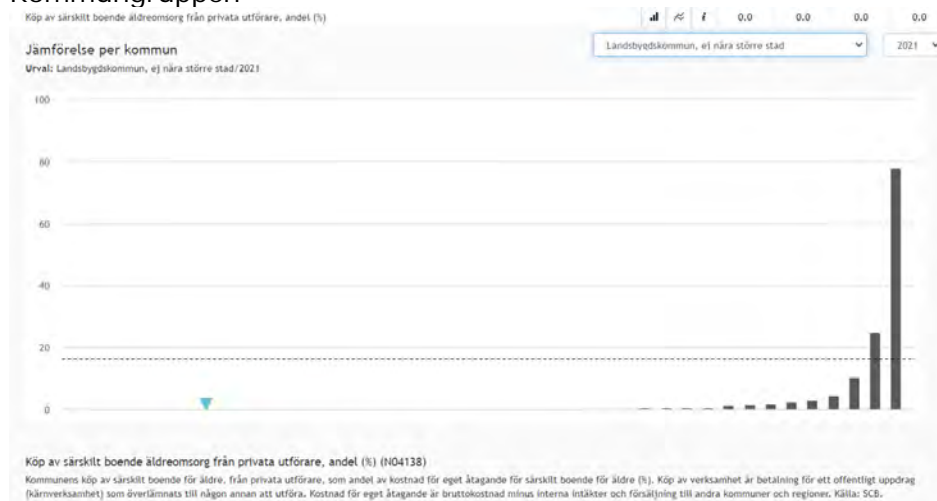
kommungruppen

Köp av särskilt boende äldreomsorg från privata utförare, andel (%)

0.0 0.0 0.0 0.0

Jämförelse per kommun

Urval: Landsbygdskommun, ej nära större stad/2021

Landsbygdskommun, ej nära större stad

2021

100

80

60

40

20

0

Köp av särskilt boende äldreomsorg från privata utförare, andel (%) (N04138)

Kommunens köp av särskilt boende för äldre, från privata utförare, som andel av kostnad för eget åtagande för särskilt boende för äldre (%). Köp av verksamhet är betalning för ett offentligt uppdrag (kärnverksamhet) som överlämnats till någon annan att utföra. Kostnad för eget åtagande är bruttokostnad minus interna intäkter och försäljning till andra kommuner och regioner. Källa: SCB.